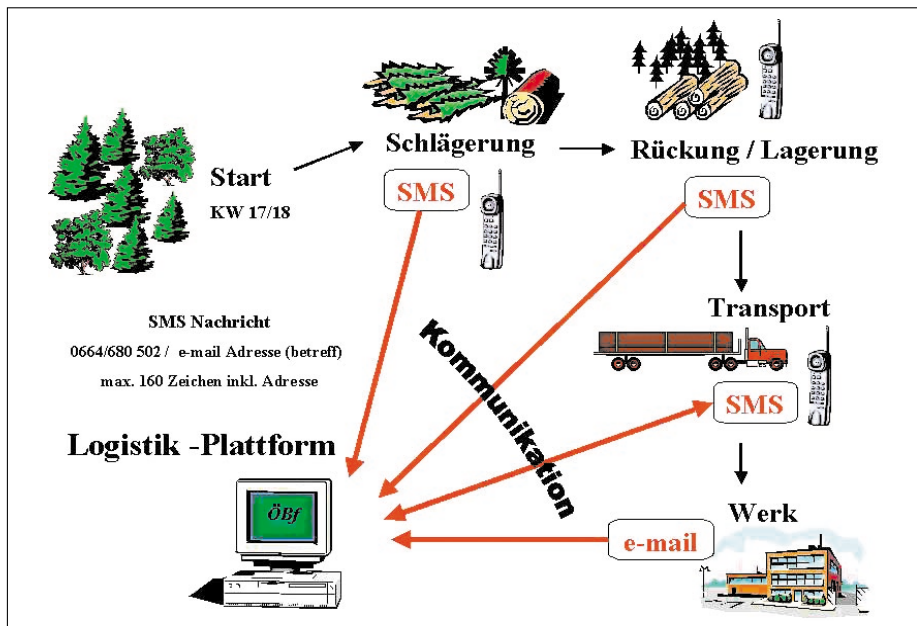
Start
KW 17/18

Schlägerung

SMS

Rückung / Lagerung

SMS

Transport

SMS

Werk

e-mail

SMS Nachricht
0664/680 502 / e-mail Adresse (betreff)
max. 160 Zeichen inkl. Adresse

Kommunikation

Logistik -Plattform

ÖBf